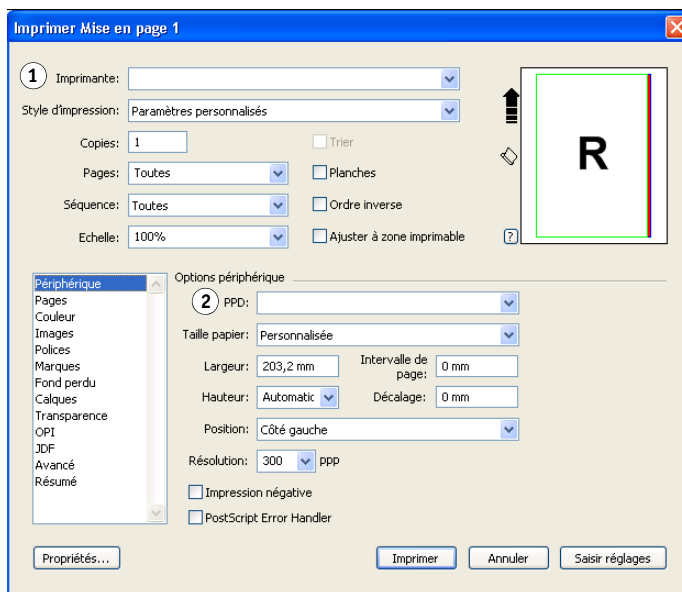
Imprimer Mise en page 1

1 Imprimante:

Style d'impression: Paramètres personnalisés

Copies: 1
Trier

Pages: Toutes
Planches

Séquence: Toutes
Ordre inverse

Echelle: 100%
Ajuster à zone imprimable

R

?

Périphérique
Pages
Couleur
Images
Polices
Marques
Fond perdu
Calques
Transparence
OPI
JDF
Avancé
Résumé

Options périphérique

2 PPD:

Taille papier: Personnalisée

Largeur: 203,2 mm
Intervalle de page: 0 mm

Hauteur: Automatic
Décalage: 0 mm

Position: Côté gauche

Résolution: 300 ppp

Impression négative

PostScript Error Handler

Propriétés...

Imprimer

Annuler

Saisir réglages